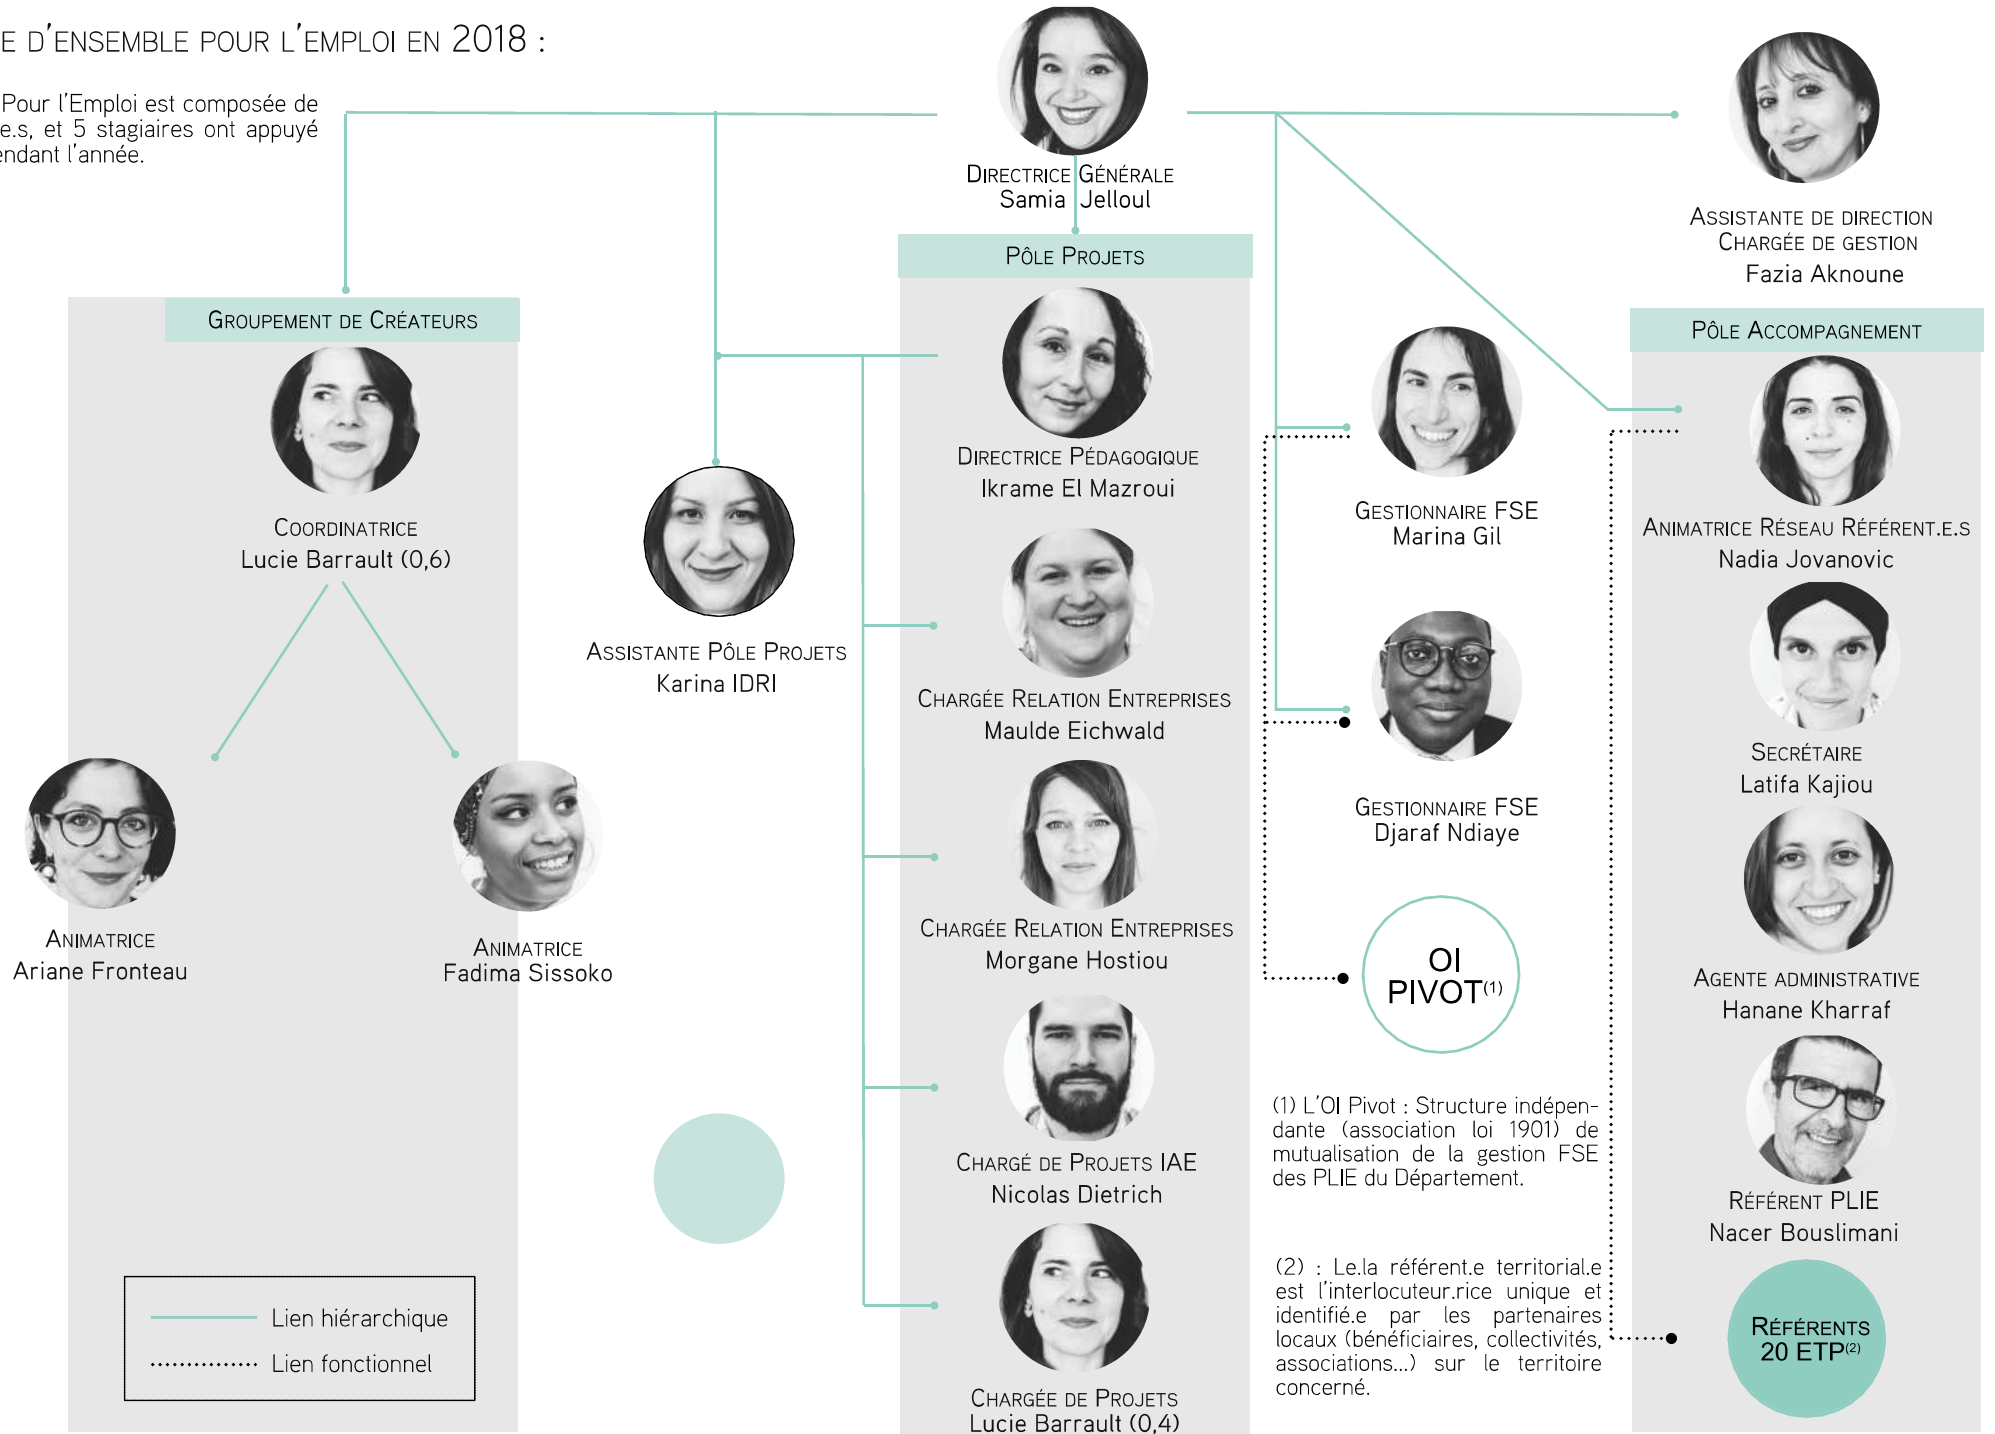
E D'ENSEMBLE POUR L'EMPLOI EN 2018 :

Pour l'Emploi est composée de e.s, et 5 stagiaires ont appuyé endant l'année.

DIRECTRICE GÉNÉRALE
Samia Jelloul

ASSISTANTE DE DIRECTION
CHARGÉE DE GESTION
Fazia Aknoune

PÔLE PROJETS

GROUPEMENT DE CRÉATEURS

COORDINATRICE
Lucie Barrault (0,6)

ANIMATRICE
Ariane Fronteau

ANIMATRICE
Fadima Sissoko

ASSISTANTE PÔLE PROJETS
Karina IDRI

DIRECTRICE PÉDAGOGIQUE
Ikrame El Mazroui

CHARGÉE RELATION ENTREPRISES
Maulde Eichwald

CHARGÉE RELATION ENTREPRISES
Morgane Hostiou

CHARGÉ DE PROJETS IAE
Nicolas Dietrich

CHARGÉE DE PROJETS
Lucie Barrault (0,4)

GESTIONNAIRE FSE
Marina Gil

GESTIONNAIRE FSE
Djaraf Ndiaye

OI
PIVOT$^{(1)}$

(1) L'OI Pivot : Structure indépendante (association loi 1901) de mutualisation de la gestion FSE des PLIE du Département.

(2) : Le.la référent.e territorial.e est l'interlocuteur.rice unique et identifié.e par les partenaires locaux (bénéficiaires, collectivités, associations...) sur le territoire concerné.

PÔLE ACCOMPAGNEMENT

ANIMATRICE RÉSEAU RÉFÉRENT.E.S
Nadia Jovanovic

SECRÉTAIRE
Latifa Kajiou

AGENTE ADMINISTRATIVE
Hanane Kharraf

RÉFÉRENT PLIE
Nacer Bouslimani

RÉFÉRENTS
20 ETP$^{(2)}$

Lien hiérarchique
Lien fonctionnel